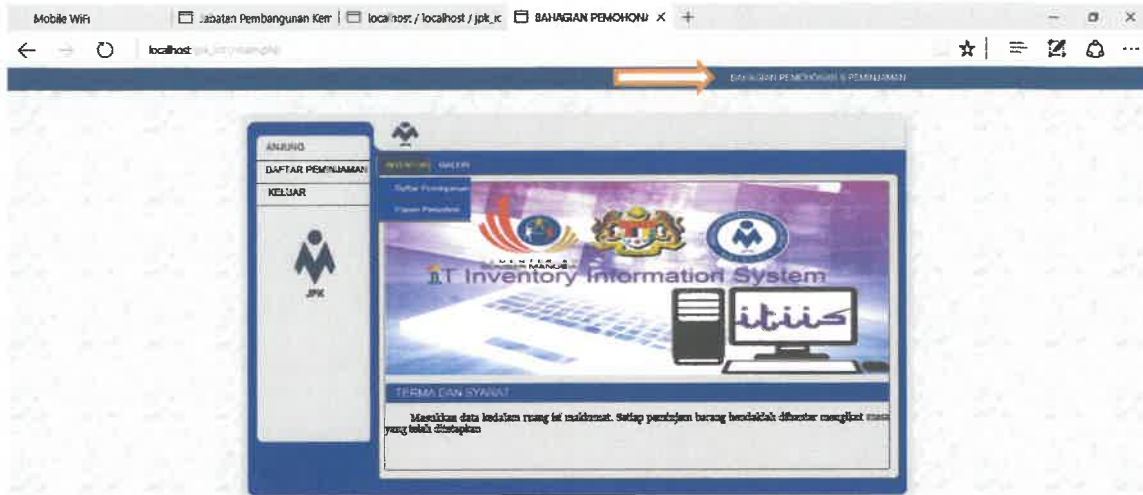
Mobile WiFi

Jabatan Pembangunan Ker | localhost / localhost / jpk_ic | BAHAGIAN PEMOHON/ × +

localhost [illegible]

BAHAGIAN PEMOHONAN & PEMINJAMAN

ANJUNG
DAFTAR PEMINJAMAN
KELUAR

JPK

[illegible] GALERI

Daftar Peminjaman
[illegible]

IT Inventory Information System

itiis

TERMA DAN SYARAT

Masukkan data kedalam ruang ini maklumat. Setiap peminjam barang hendaklah dihantar mengikut masa yang telah ditetapkan